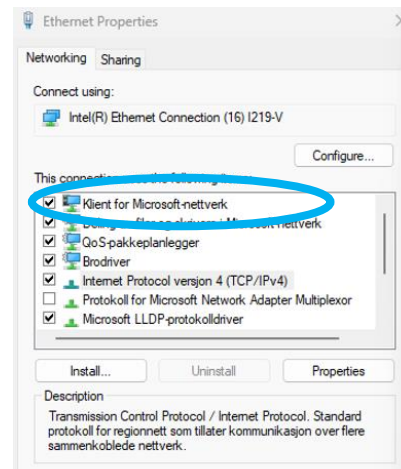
Ethernet Properties

Networking Sharing

Connect using:

Intel(R) Ethernet Connection (16) I219-V

Configure...

This connection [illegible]

Klient for Microsoft-nettverk

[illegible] Microsoft-nettverk

QoS-pakkeplanlegger

Brodriver

Internet Protocol versjon 4 (TCP/IPv4)

Protokoll for Microsoft Network Adapter Multiplexor

Microsoft LLDP-protokolldriver

Install... Uninstall Properties

Description

Transmission Control Protocol / Internet Protocol. Standard protokoll for regionnett som tillater kommunikasjon over flere sammenkoblede nettverk.